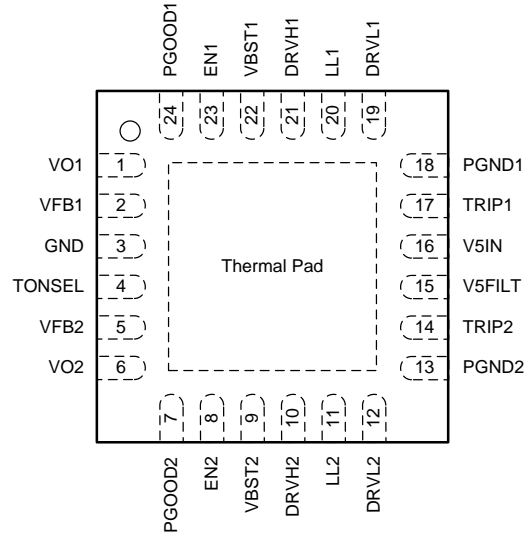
PGOOD1
EN1
VBST1
DRVH1
LL1
DRVL1
24
23
22
21
20
19

VO1 1
VFB1 2
GND 3
TONSEL 4
VFB2 5
VO2 6

Thermal Pad

18 PGND1
17 TRIP1
16 V5IN
15 V5FILT
14 TRIP2
13 PGND2

7
8
9
10
11
12
PGOOD2
EN2
VBST2
DRVH2
LL2
DRVL2